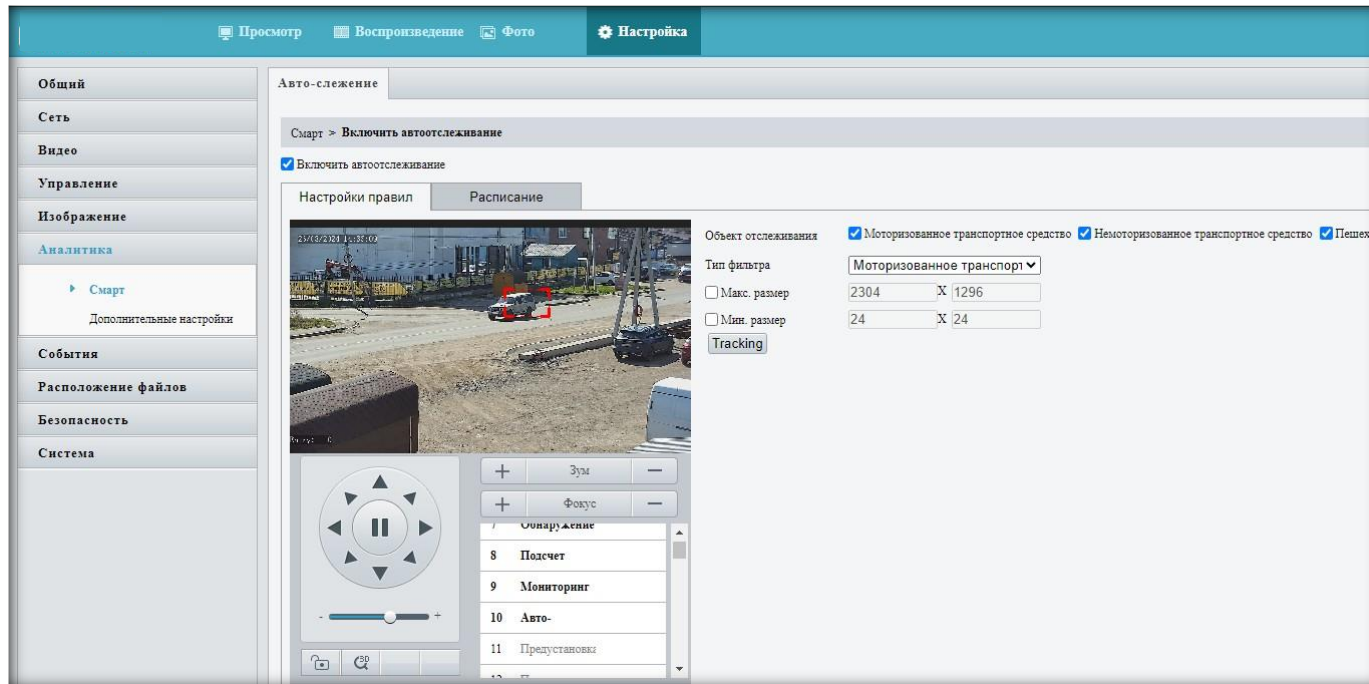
Просмотр Воспроизведение Фото Настройка

Общий
Сеть
Видео
Управление
Изображение
Аналитика
Смарт
Дополнительные настройки
События
Расположение файлов
Безопасность
Система

Авто-слежение

Смарт > Включить автоотслеживание

Включить автоотслеживание

Настройки правил | Расписание

25/03/2024 15:38:09

Фокус: 0

Объект отслеживания
Моторизованное транспортное средство
Немоторизованное транспортное средство
Пешех

Тип фильтра
Моторизованное транспорт

Макс. размер 2304 X 1296
Мин. размер 24 X 24

Tracking

Зум
Фокус

7 Обнаружение
8 Подсчет
9 Мониторинг
10 Авто-
11 Предустановки